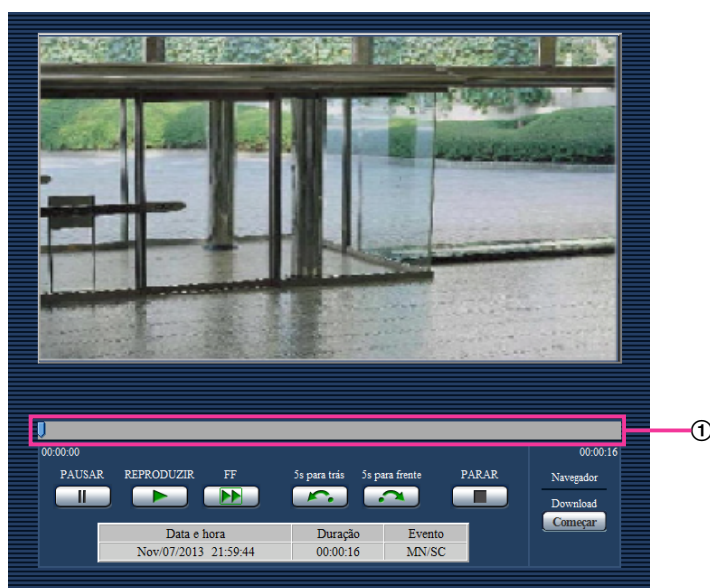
00:00:00

00:00:16

①

PAUSAR

REPRODUZIR

FF

5s para trás

5s para frente

PARAR

Navegador

Download

Começar

| Data e hora | Duração | Evento |
|---|---|---|
| Nov/07/2013 21:59:44 | 00:00:16 | MN/SC |